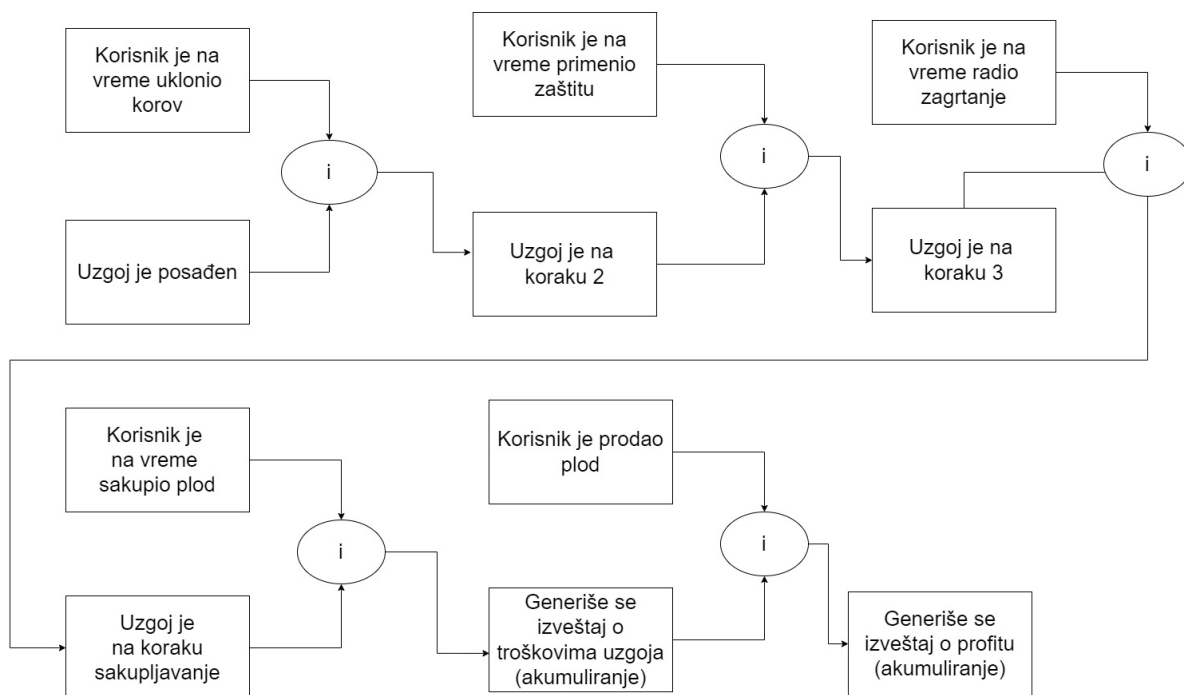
Korisnik je na vreme uklonio korov

i

Uzgoj je posađen

Korisnik je na vreme primenio zaštitu

i

Uzgoj je na koraku 2

Korisnik je na vreme radio zagrtanje

i

Uzgoj je na koraku 3

Korisnik je na vreme sakupio plod

i

Uzgoj je na koraku sakupljavanje

Korisnik je prodao plod

i

Generiše se izveštaj o troškovima uzgoja (akumuliranje)

Generiše se izveštaj o profitu (akumuliranje)